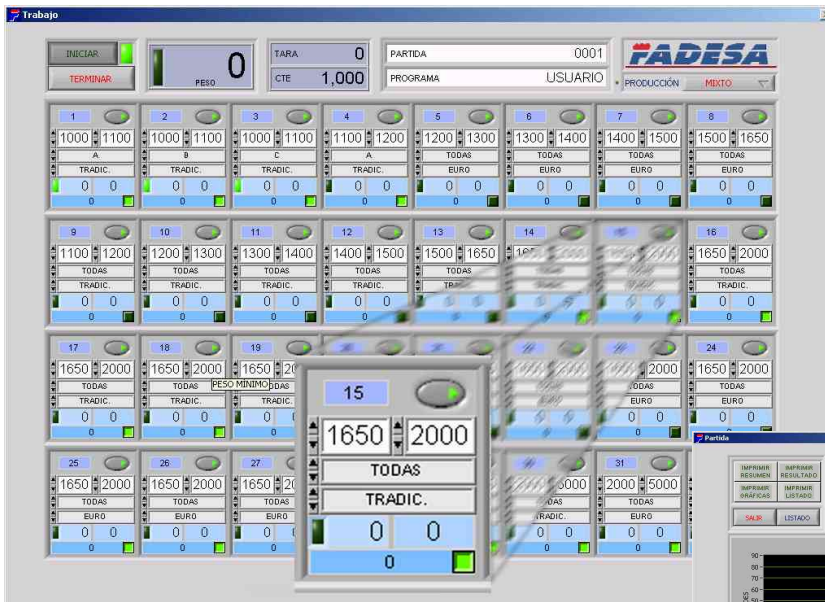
Trabajo

INICIAR
TERMINAR
PESO 0
TARA 0
CTE 1,000
PARTIDA 0001
PROGRAMA USUARIO
FADESA
PRODUCCIÓN MIXTO

1 1000 1100 A TRADIC. 0 0 0
2 1000 1100 B TRADIC. 0 0 0
3 1000 1100 C TRADIC. 0 0 0
4 1100 1200 A TRADIC. 0 0 0
5 1200 1300 TODAS EURO 0 0 0
6 1300 1400 TODAS EURO 0 0 0
7 1400 1500 TODAS EURO 0 0 0
8 1500 1650 TODAS EURO 0 0 0

9 1100 1200 TODAS TRADIC. 0 0 0
10 1200 1300 TODAS TRADIC. 0 0 0
11 1300 1400 TODAS TRADIC. 0 0 0
12 1400 1500 TODAS TRADIC. 0 0 0
13 1500 1650 TODAS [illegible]
14 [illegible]
16 1650 2000 TODAS TRADIC. 0 0 0

17 1650 2000 TODAS TRADIC. 0 0 0
18 1650 2000 TODAS TRADIC. 0 0 0
PESO MÍNIMO
19 1650 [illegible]
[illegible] 2000 TODAS EURO 0 0 0
24 1650 2000 TODAS EURO 0 0 0

25 1650 2000 TODAS EURO 0 0 0
26 1650 2000 TODAS EURO 0 0 0
27 1650 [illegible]
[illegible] 5000 TODAS TRADIC. 0 0 0
31 2000 5000 TODAS EURO 0 0 0

15
1650 2000
TODAS
TRADIC.
0 0
0

Partida
IMPRIMIR RESUMEN
IMPRIMIR RESULTADO
IMPRIMIR GRÁFICAS
IMPRIMIR LISTADO
SALIR
LISTADO
90
80
70
60
50